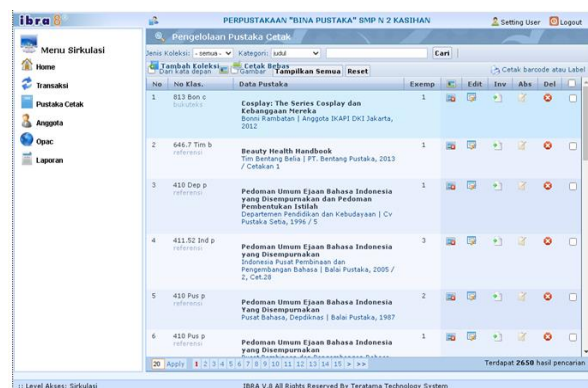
ibra

PERPUSTAKAAN "BINA PUSTAKA" SMP N 2 KASIHAN

Setting User

Logout

Menu Sirkulasi

Home

Transaksi

Pustaka Cetak

Anggota

Opac

Laporan

Pengelolaan Pustaka Cetak

Jenis Koleksi: - semua - Kategori: judul Cari

Tambah Koleksi Dari kata depan

Cetak Bebas Gambar

Tampilkan Semua

Reset

Cetak barcode atau Label

| No | No Klas. | Data Pustaka | Exemp | | Edit | Inv | Abs | Del | |
|---|---|---|---|---|---|---|---|---|---|
| 1 | 813 Bon c bukuteks | Cosplay: The Series Cosplay dan Kebanggaan Mereka Bonni Rambatan \| Anggota IKAPI DKI Jakarta, 2012 | 1 | | | | | | |
| 2 | 646.7 Tim b referensi | Beauty Health Handbook Tim Bentang Belia \| PT. Bentang Pustaka, 2013 / Cetakan 1 | 1 | | | | | | |
| 3 | 410 Dep p referensi | Pedoman Umum Ejaan Bahasa Indonesia yang Disempurnakan dan Pedoman Pembentukan Istilah Departemen Pendidikan dan Kebudayaan \| Cv Pustaka Setia, 1996 / 5 | 1 | | | | | | |
| 4 | 411.52 Ind p referensi | Pedoman Umum Ejaan Bahasa Indonesia yang Disempurnakan Indonesia Pusat Pembinaan dan Pengembangan Bahasa \| Balai Pustaka, 2005 / 2, Cet.28 | 3 | | | | | | |
| 5 | 410 Pus p referensi | Pedoman Umum Ejaan Bahasa Indonesia Yang Disempurnakan Pusat Bahasa, Depdiknas \| Balai Pustaka, 1987 | 2 | | | | | | |
| 6 | 410 Pus p referensi | Pedoman Umum Ejaan Bahasa Indonesia yang Disempurnakan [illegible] | 1 | | | | | | |

20 Apply 1 2 3 4 5 6 7 8 9 10 11 12 13 14 15 > >>

Terdapat 2650 hasil pencarian

:: Level Akses: Sirkulasi

IBRA V.8 All Rights Reserved By Teratama Technology System